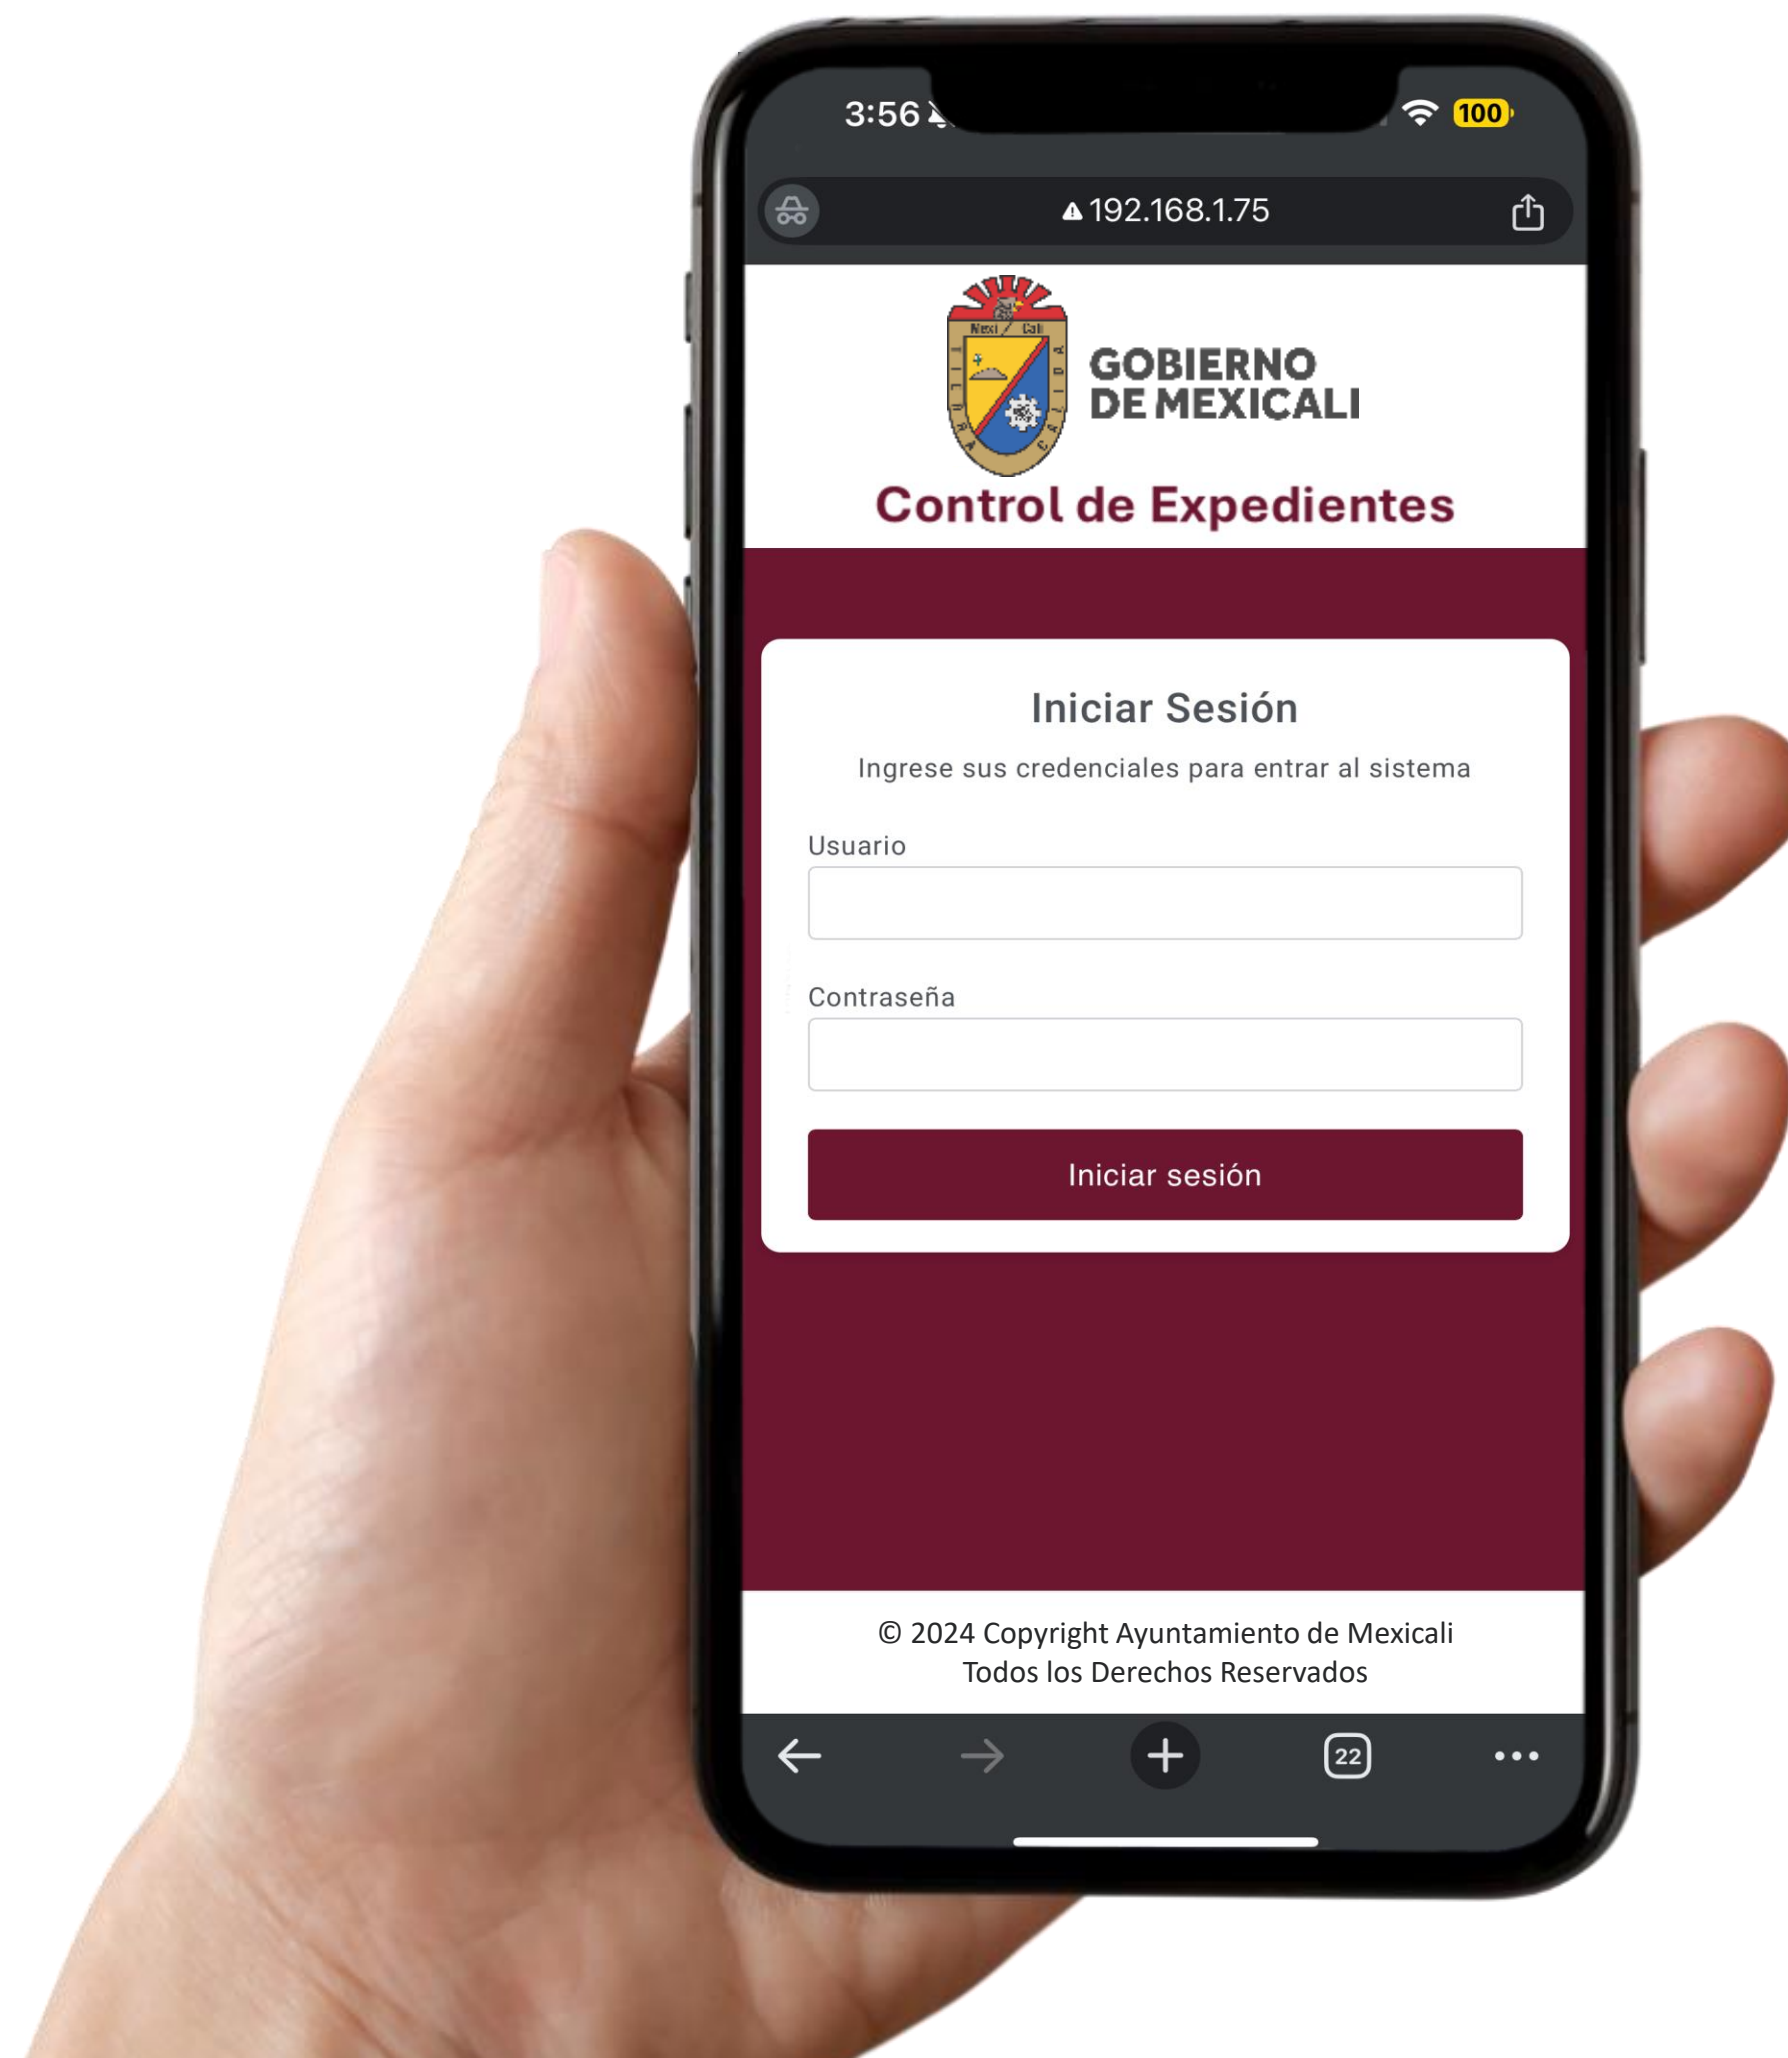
3:56

100

192.168.1.75

Mexi Cali

GOBIERNO DE MEXICALI

Control de Expedientes

Iniciar Sesión

Ingrese sus credenciales para entrar al sistema

Usuario

Contraseña

Iniciar sesión

© 2024 Copyright Ayuntamiento de Mexicali
Todos los Derechos Reservados

22